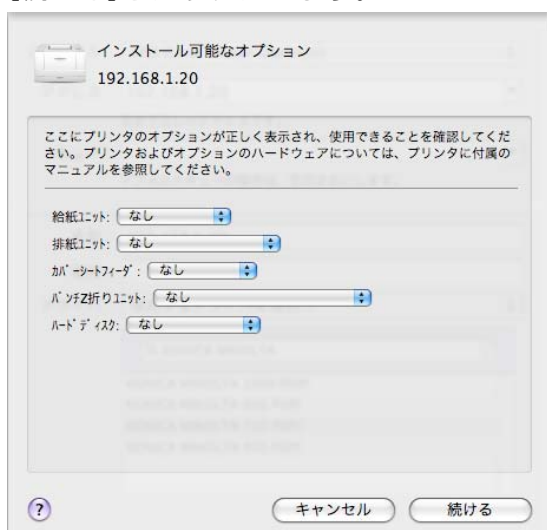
インストール可能なオプション
192.168.1.20

ここにプリンタのオプションが正しく表示され、使用できることを確認してください。プリンタおよびオプションのハードウェアについては、プリンタに付属のマニュアルを参照してください。

給紙ユニット: なし
排紙ユニット: なし
カバーシートフィーダ: なし
パンチZ折りユニット: なし
ハードディスク: なし

?
キャンセル
続ける